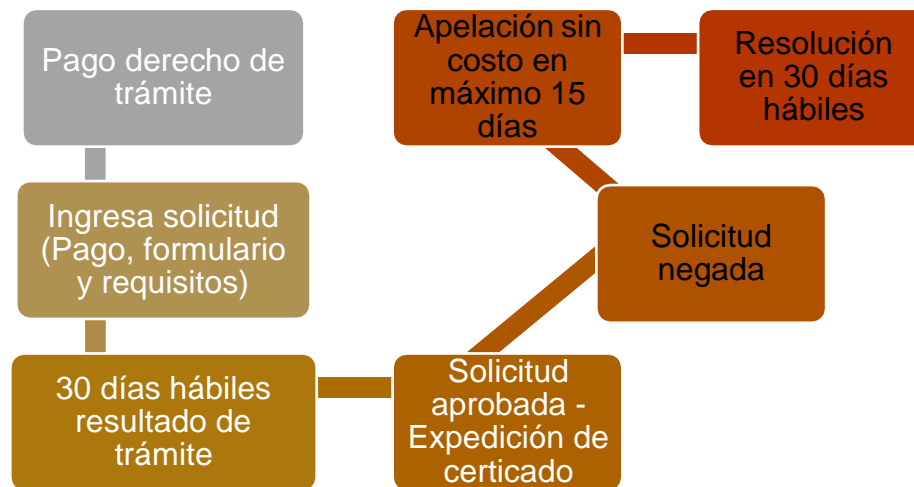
Pago derecho de trámite

Ingresa solicitud (Pago, formulario y requisitos)

30 días hábiles resultado de trámite

Solicitud aprobada - Expedición de certicado

Solicitud negada

Apelación sin costo en máximo 15 días

Resolución en 30 días hábiles